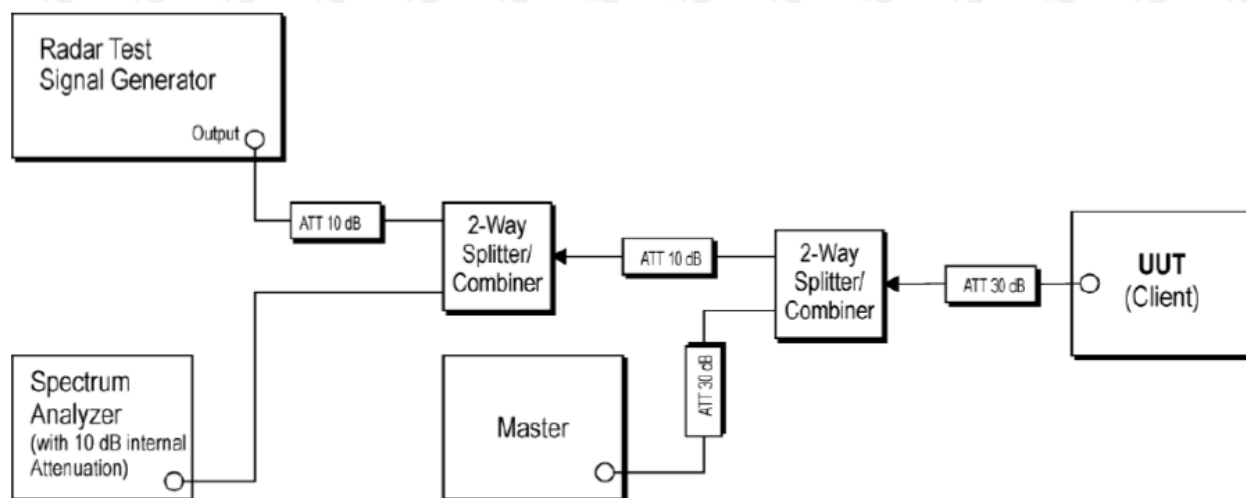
Radar Test Signal Generator

Output

ATT 10 dB

2-Way Splitter/ Combiner

ATT 10 dB

2-Way Splitter/ Combiner

ATT 30 dB

UUT (Client)

Spectrum Analyzer (with 10 dB internal Attenuation)

Master

ATT 30 dB